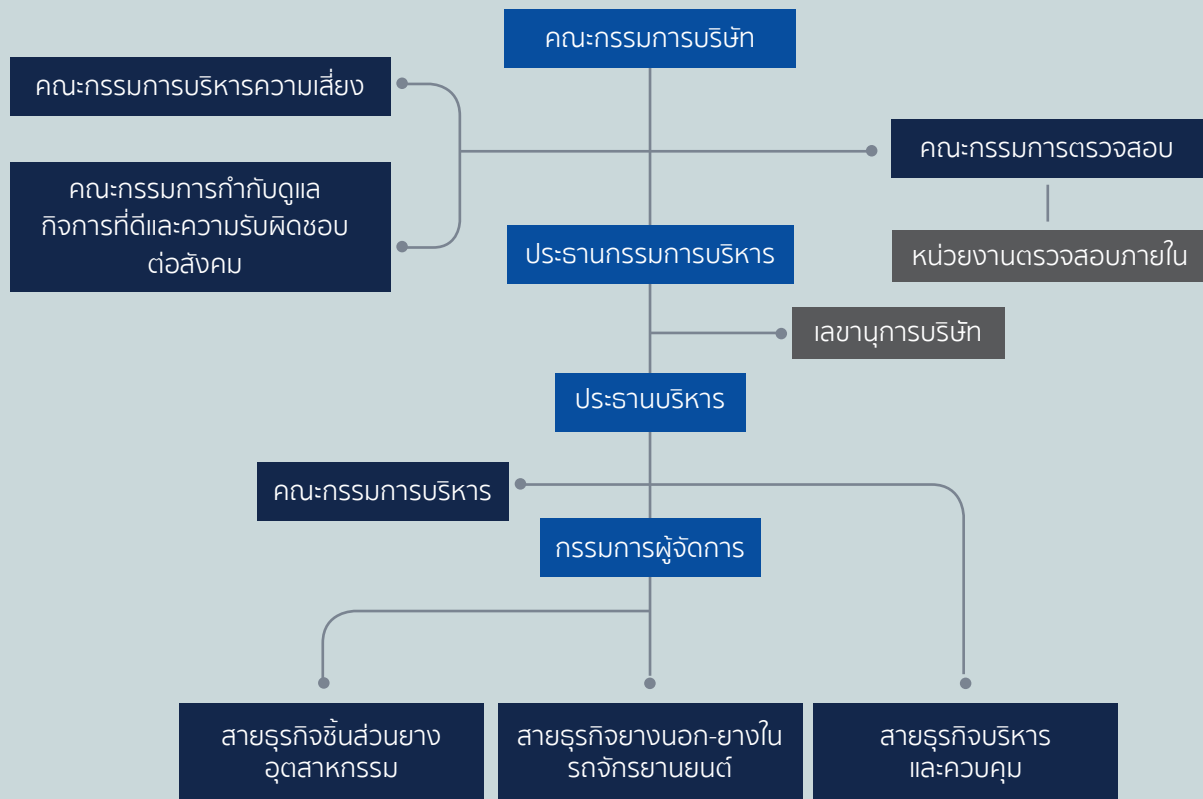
คณะกรรมการบริษัท

คณะกรรมการบริหารความเสี่ยง

คณะกรรมการกำกับดูแล กิจการที่ดีและความรับผิดชอบต่อสังคม

คณะกรรมการตรวจสอบ

หน่วยงานตรวจสอบภายใน

ประธานกรรมการบริหาร

เลขานุการบริษัท

ประธานบริหาร

คณะกรรมการบริหาร

กรรมการผู้จัดการ

สายธุรกิจชิ้นส่วนยาง อุตสาหกรรม

สายธุรกิจยางนอก-ยางใน รถจักรยานยนต์

สายธุรกิจบริหาร และควบคุม